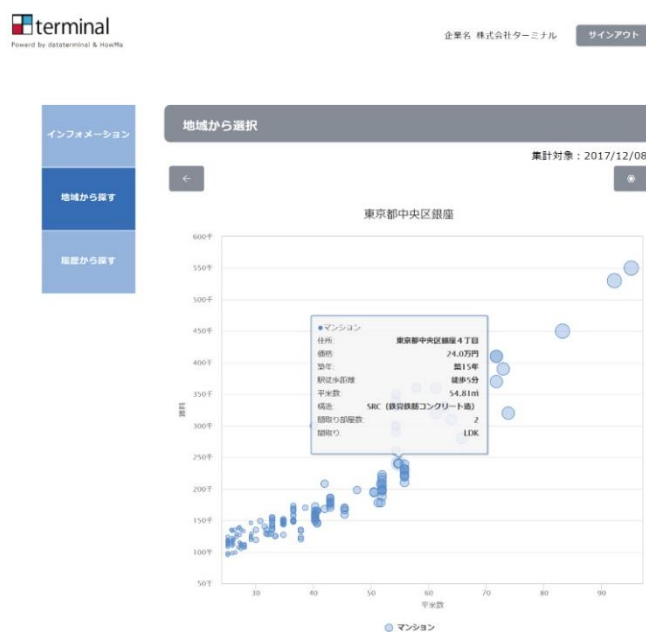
terminal
Powerd by dataterminal & HowMa

企業名 株式会社ターミナル
サインアウト

インフォメーション
地域から探す
路線から探す

地域から選択

集計対象：2017/12/08

←

東京都中央区銀座

600千
550千
500千
450千
400千
350千
300千
250千
200千
150千
100千
50千

賃料

●マンション
住所: 東京都中央区銀座４丁目
価格: 24.0万円
築年: 築15年
駅徒歩距離: 徒歩5分
平米数: 54.81㎡
構造: SRC（鉄骨鉄筋コンクリート造）
間取り部屋数: 2
間取り: LDK

30
40
50
60
70
80
90

平米数

マンション